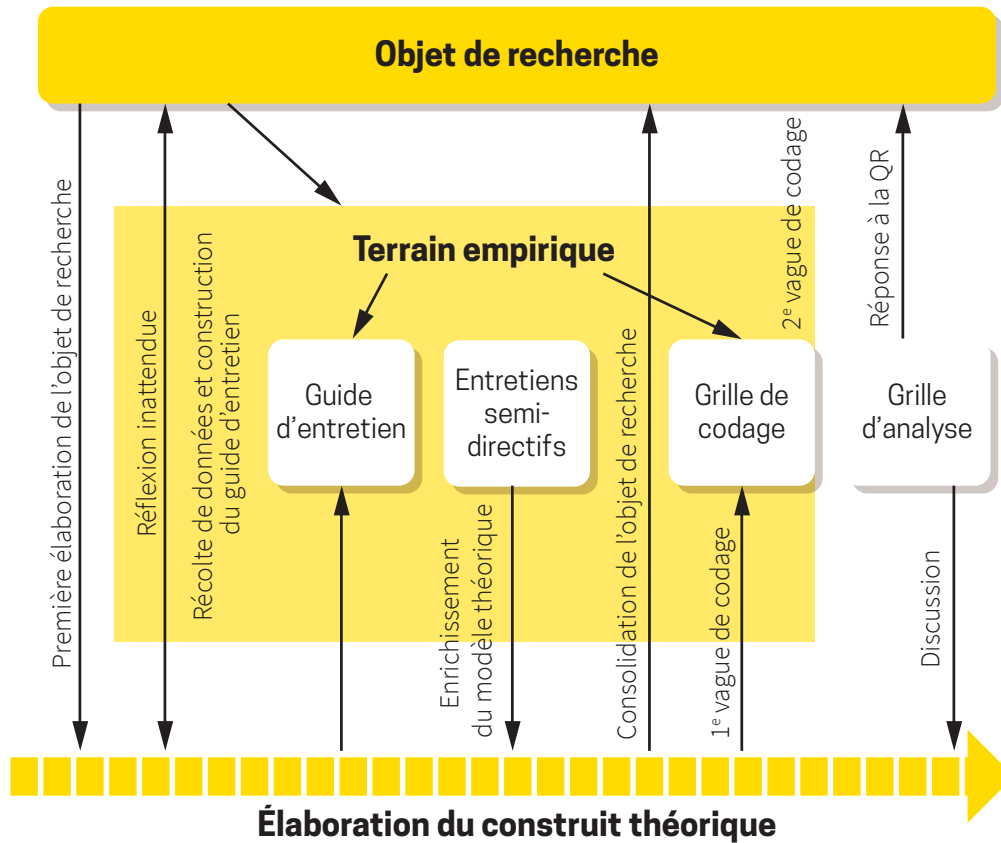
Objet de recherche

Première élaboration de l'objet de recherche

Réflexion inattendue

Récolte de données et construction du guide d'entretien

Terrain empirique

Guide d'entretien

Entretiens semi-directifs

Enrichissement du modèle théorique

Consolidation de l'objet de recherche

Grille de codage

$2^e$ vague de codage

$1^e$ vague de codage

Réponse à la QR

Grille d'analyse

Discussion

Élaboration du construit théorique